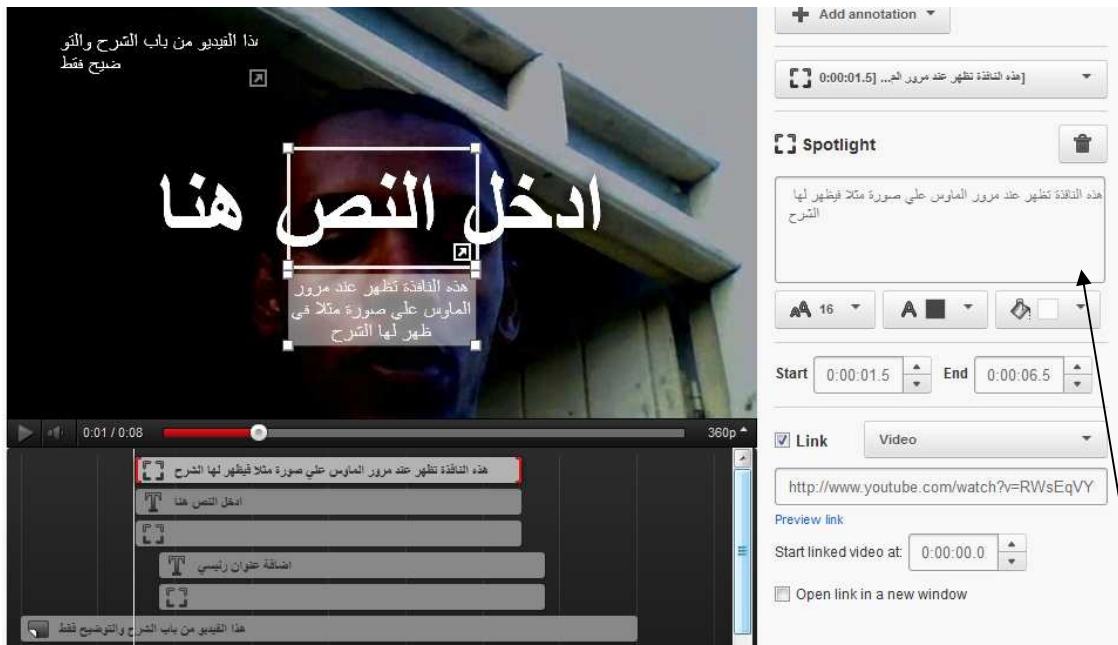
نذا الفيديو من باب الشرح والتو ضيح فقط

ادخل النص هنا

هذه النافذة تظهر عند مرور الماوس علي صورة مثلا في ظهر لها الشرح

0:01 / 0:08

360p

هذه النافذة تظهر عند مرور الماوس علي صورة مثلا فيظهر لها الشرح

ادخل النص هنا

اضافة عنوان رئيسي

هذا الفيديو من باب الشرح والتوضيح فقط

Add annotation

[هذه النافذة تظهر عند مرور الم... [0:00:01.5

Spotlight

هذه النافذة تظهر عند مرور الماوس علي صورة مثلا فيظهر لها الشرح

16

Start 0:00:01.5 End 0:00:06.5

Link Video

http://www.youtube.com/watch?v=RWsEqVY

Preview link

Start linked video at: 0:00:00.0

Open link in a new window